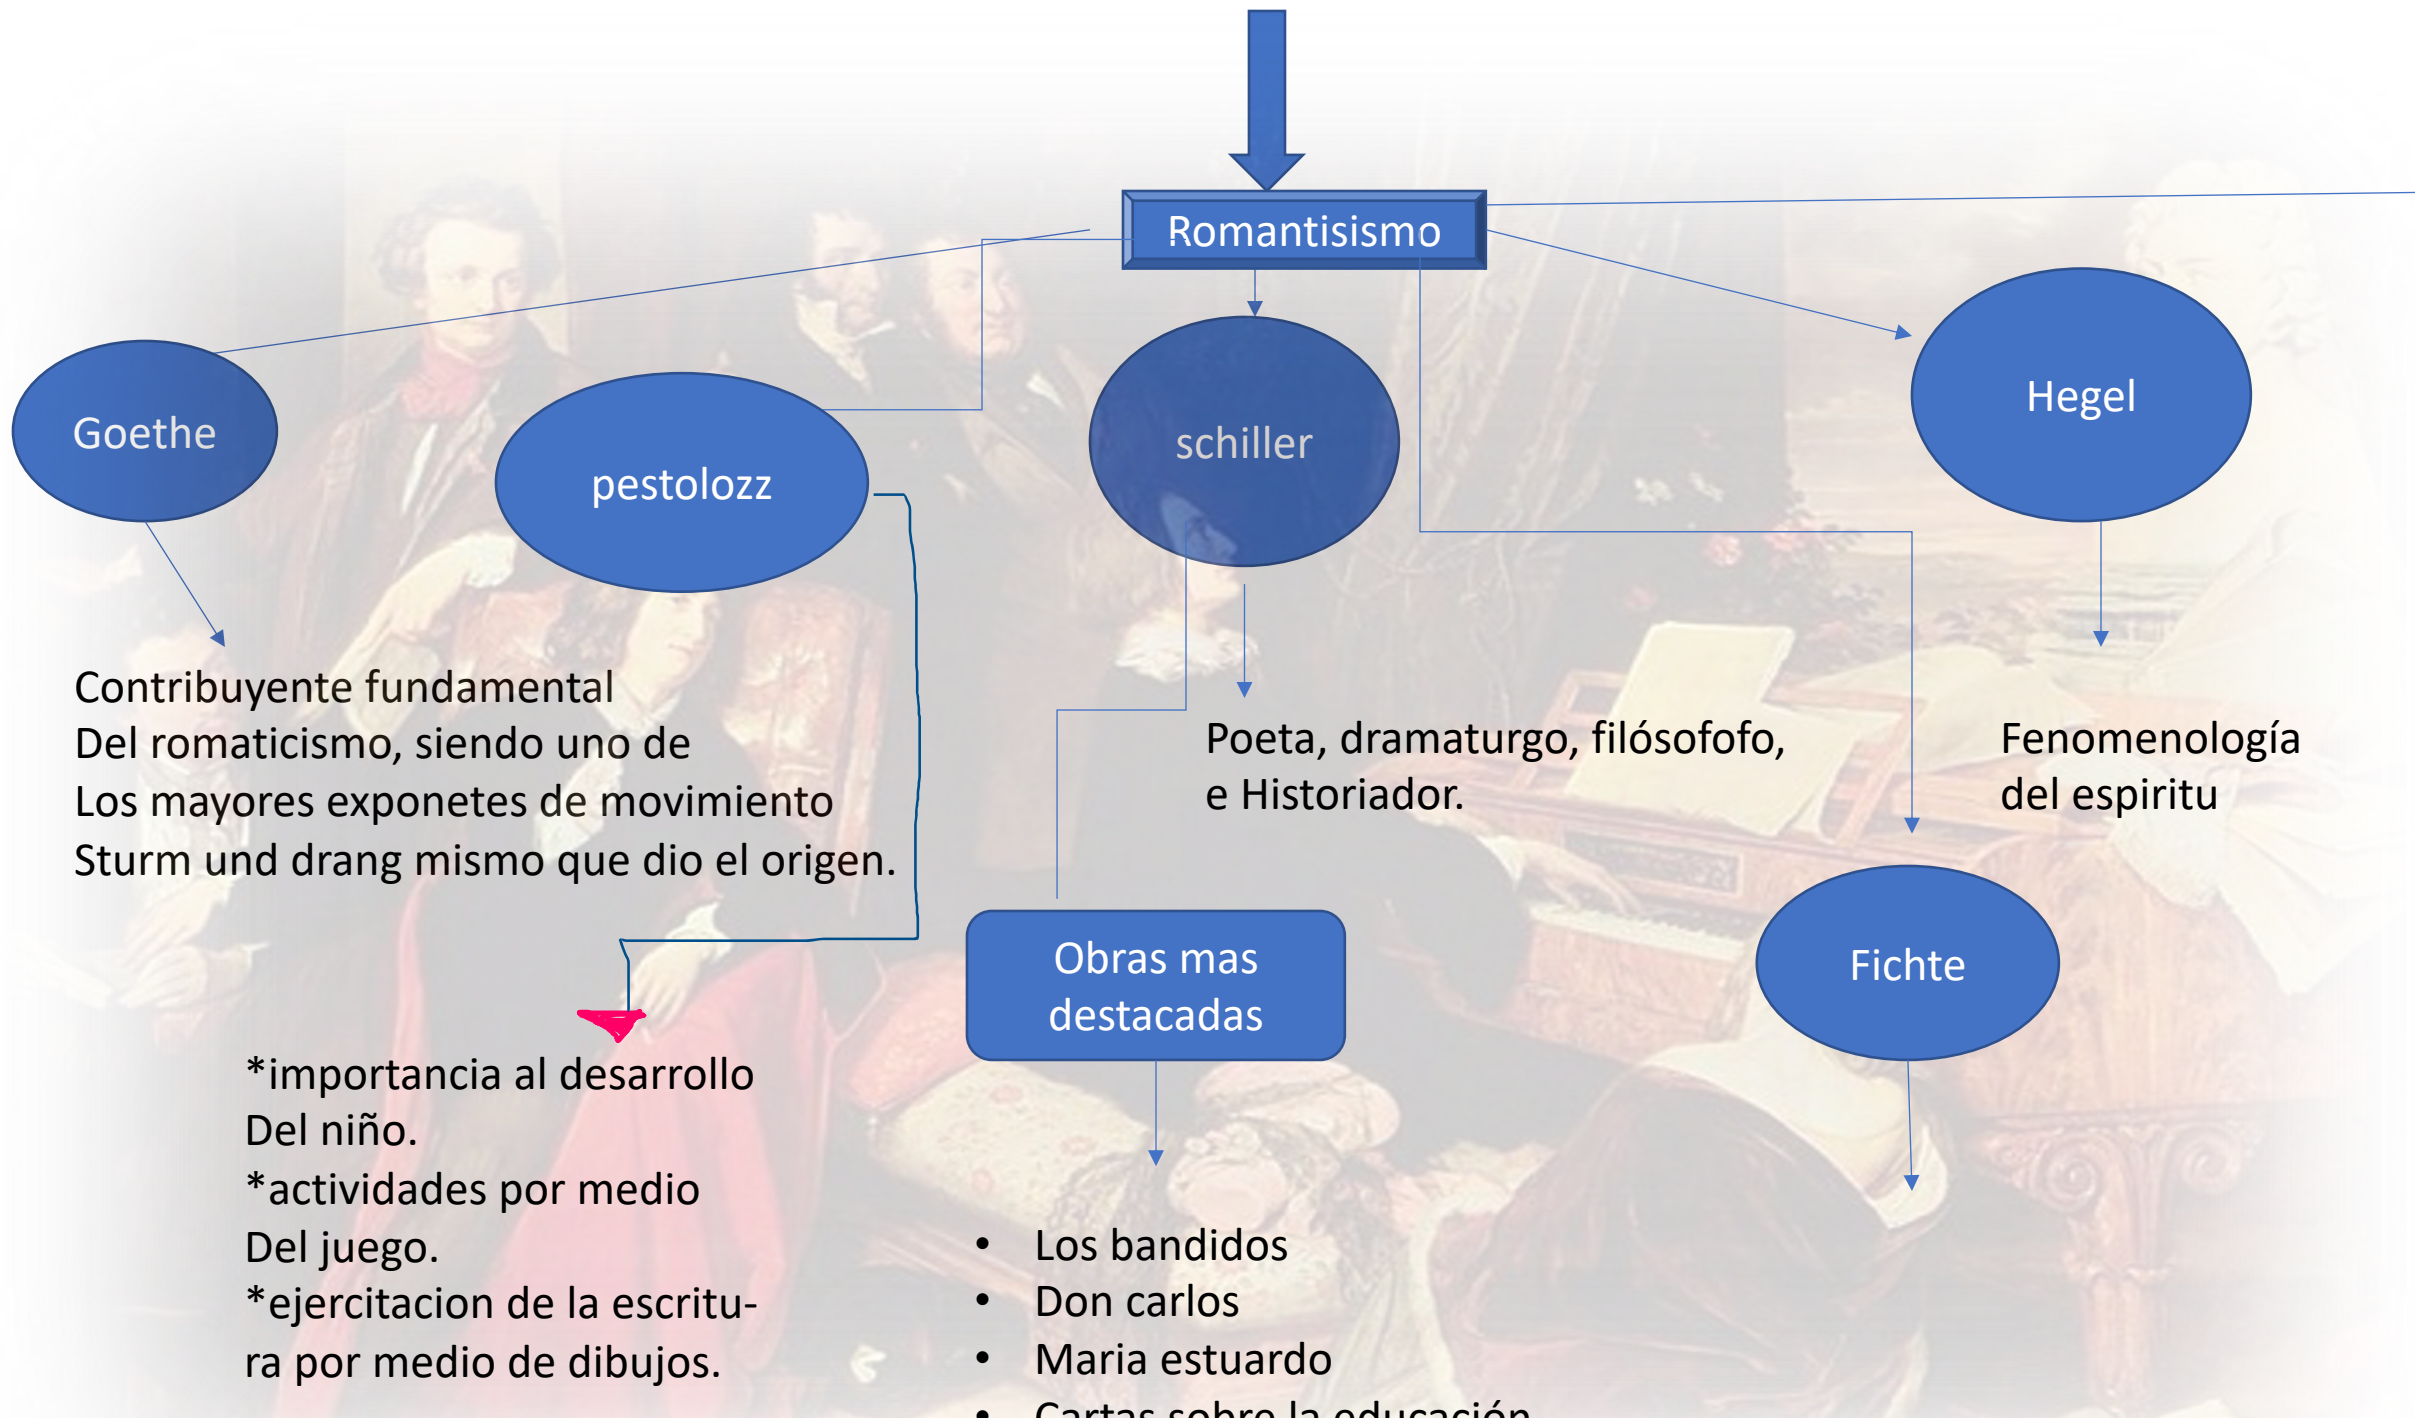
Romantisismo

Goethe

pestolozz

schiller

Hegel

Contribuyente fundamental Del romaticismo, siendo uno de Los mayores exponetes de movimiento Sturm und drang mismo que dio el origen.

Poeta, dramaturgo, filósofofo, e Historiador.

Fenomenología del espiritu

Obras mas destacadas

Fichte

*importancia al desarrollo Del niño.
*actividades por medio Del juego.
*ejercitacion de la escritura por medio de dibujos.

• Los bandidos
• Don carlos
• Maria estuardo
• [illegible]